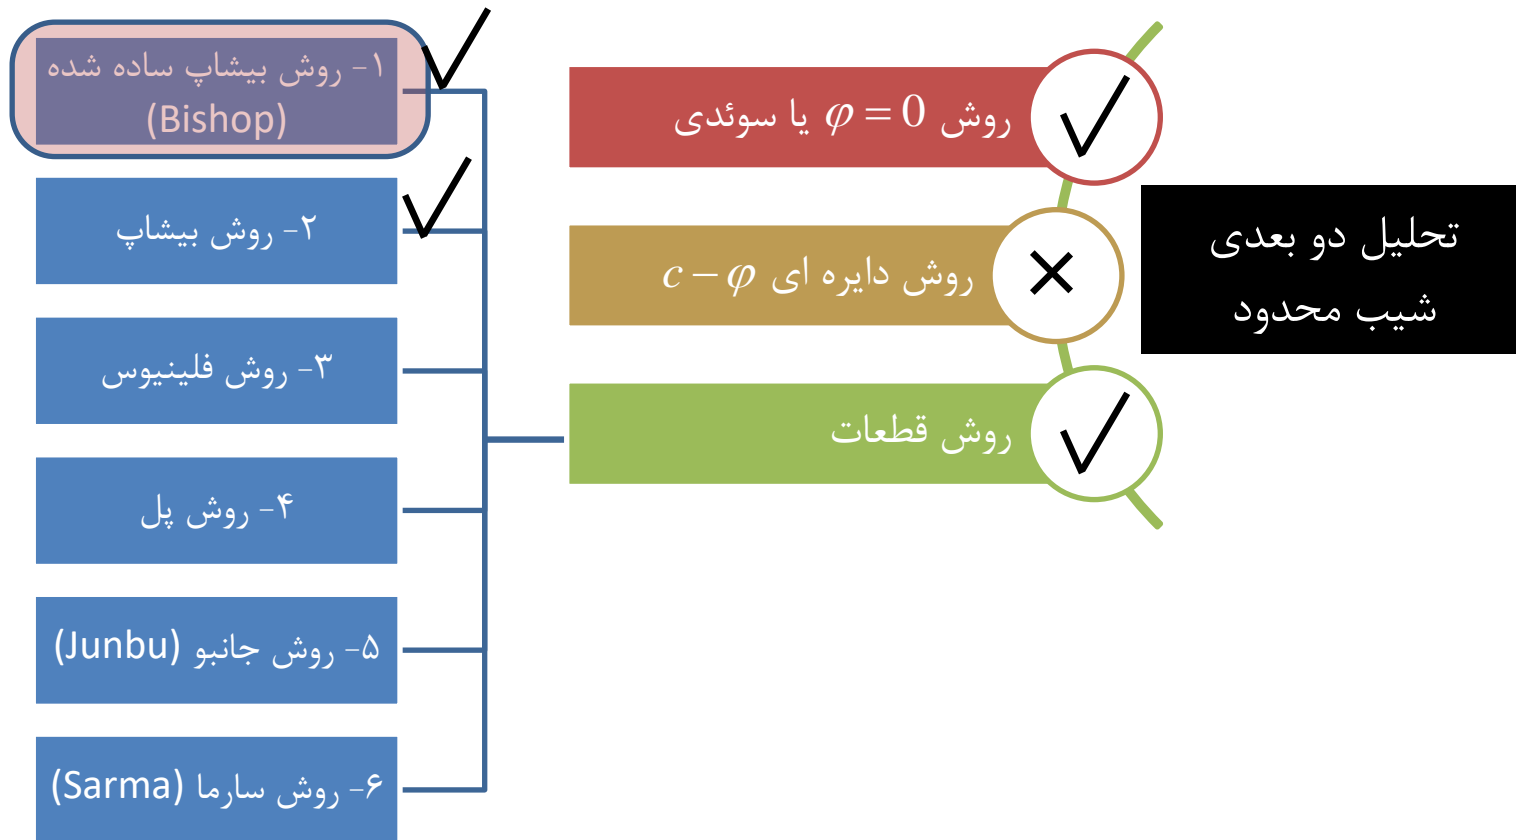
تحلیل دو بعدی شیب محدود

روش $\varphi = 0$ یا سوئدی

روش دایره ای $c - \varphi$

روش قطعات

۱- روش بیشاپ ساده شده (Bishop)

۲- روش بیشاپ

۳- روش فلینیوس

۴- روش پل

۵- روش جانبو (Junbu)

۶- روش سارما (Sarma)